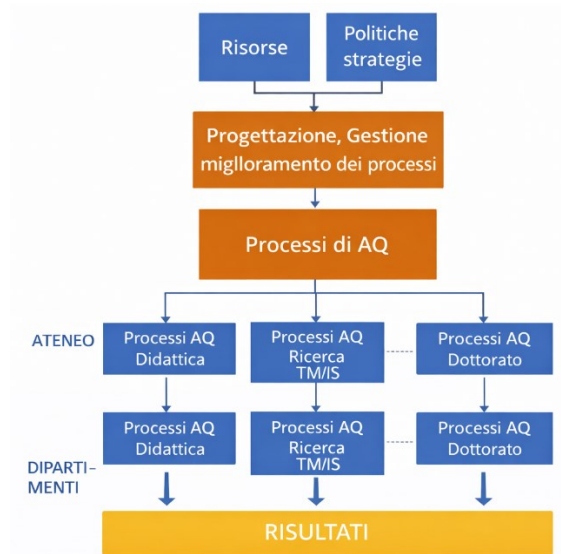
Risorse

Politiche strategie

Progettazione, Gestione miglloramento dei processi

Processi di AQ

ATENEO

Processi AQ Didattica

Processi AQ Ricerca TM/IS

Processi AQ Dottorato

Processi AQ Didattica

Processi AQ Ricerca TM/IS

Processi AQ Dottorato

DIPARTI-MENTI

RISULTATI